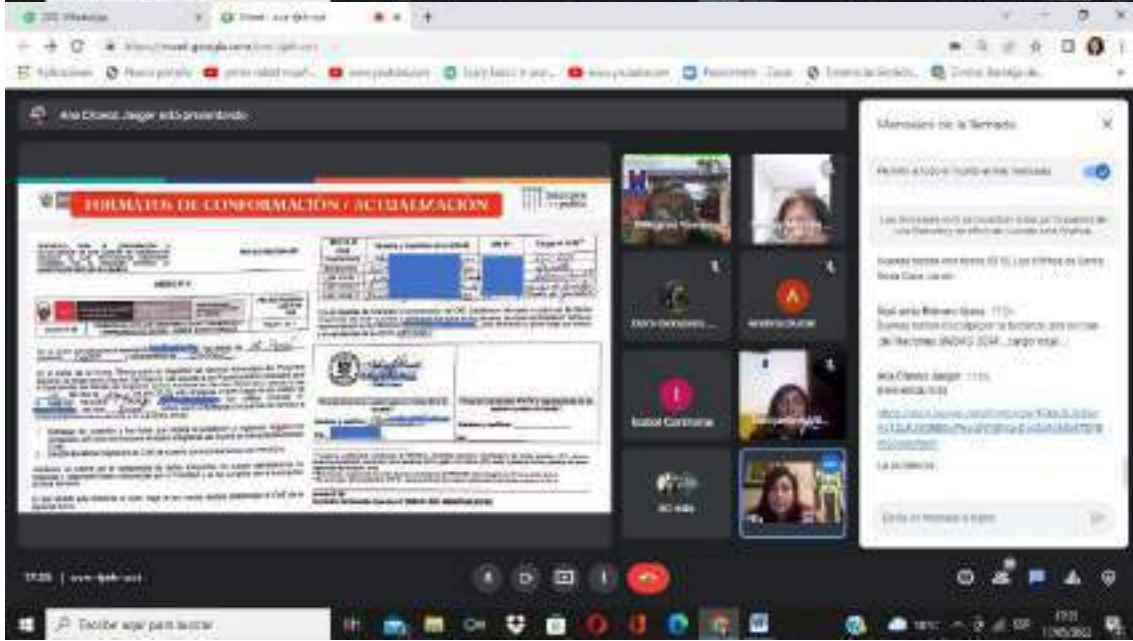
Ana Chávez Jaeger está presentando

FORMATOS DE CONFORMACIÓN / ACTUALIZACIÓN

ANEXO N° 4

Isabel Carmona

Mensajes de la llamada

Permitir a todos enviar mensajes

Buenas tardes

Ana Chávez Jaeger

La asistencia

Envía un mensaje a todos

Escribe aquí para buscar